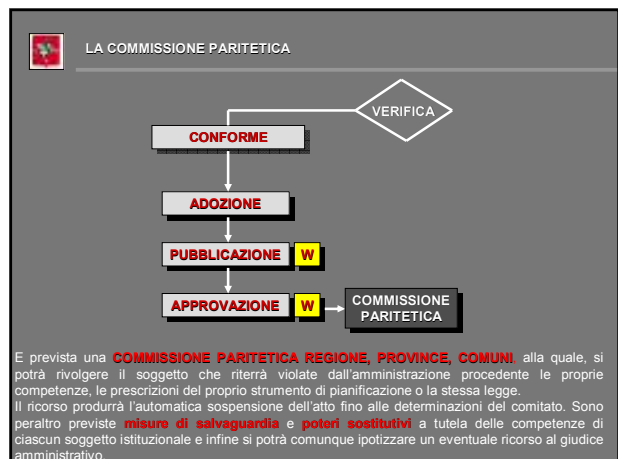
LA COMMISSIONE PARITETICA

VERIFICA

CONFORME

ADOZIONE

PUBBLICAZIONE W

APPROVAZIONE W

COMMISSIONE PARITETICA

E prevista una COMMISSIONE PARITETICA REGIONE, PROVINCE, COMUNI, alla quale, si potrà rivolgere il soggetto che riterrà violate dall'amministrazione procedente le proprie competenze, le prescrizioni del proprio strumento di pianificazione o la stessa legge.
Il ricorso produrrà l'automatica sospensione dell'atto fino alle determinazioni del comitato. Sono peraltro previste misure di salvaguardia e poteri sostitutivi a tutela delle competenze di ciascun soggetto istituzionale e infine si potrà comunque ipotizzare un eventuale ricorso al giudice amministrativo.